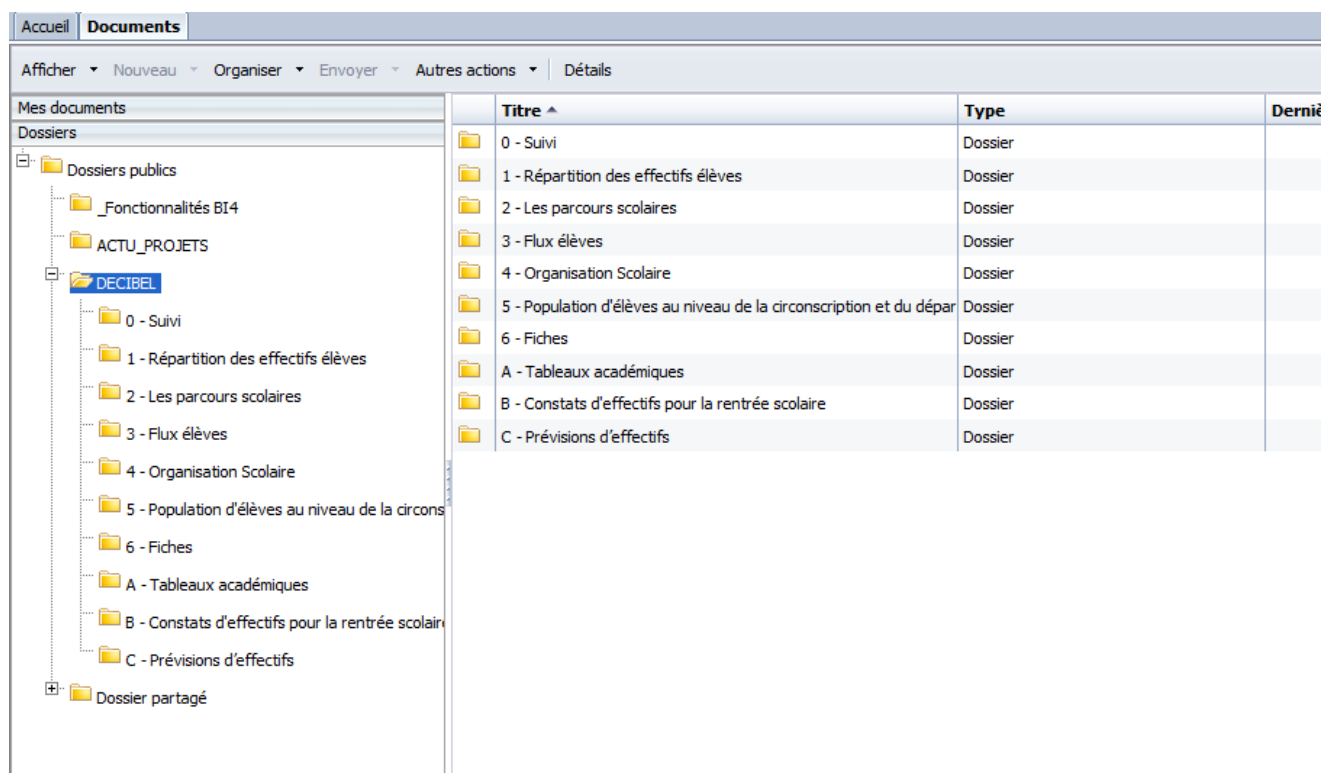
Accueil Documents

Afficher ▾ Nouveau ▾ Organiser ▾ Envoyer ▾ Autres actions ▾ Détails

Mes documents
Dossiers

Dossiers publics
_Fonctionnalités BI4
ACTU_PROJETS
DECIBEL
0 - Suivi
1 - Répartition des effectifs élèves
2 - Les parcours scolaires
3 - Flux élèves
4 - Organisation Scolaire
5 - Population d'élèves au niveau de la circons
6 - Fiches
A - Tableaux académiques
B - Constats d'effectifs pour la rentrée scolair
C - Prévisions d'effectifs
Dossier partagé

| Titre ▲ | Type | Derniè |
|---|---|---|
| 0 - Suivi | Dossier | |
| 1 - Répartition des effectifs élèves | Dossier | |
| 2 - Les parcours scolaires | Dossier | |
| 3 - Flux élèves | Dossier | |
| 4 - Organisation Scolaire | Dossier | |
| 5 - Population d'élèves au niveau de la circonscription et du dépar | Dossier | |
| 6 - Fiches | Dossier | |
| A - Tableaux académiques | Dossier | |
| B - Constats d'effectifs pour la rentrée scolaire | Dossier | |
| C - Prévisions d'effectifs | Dossier | |